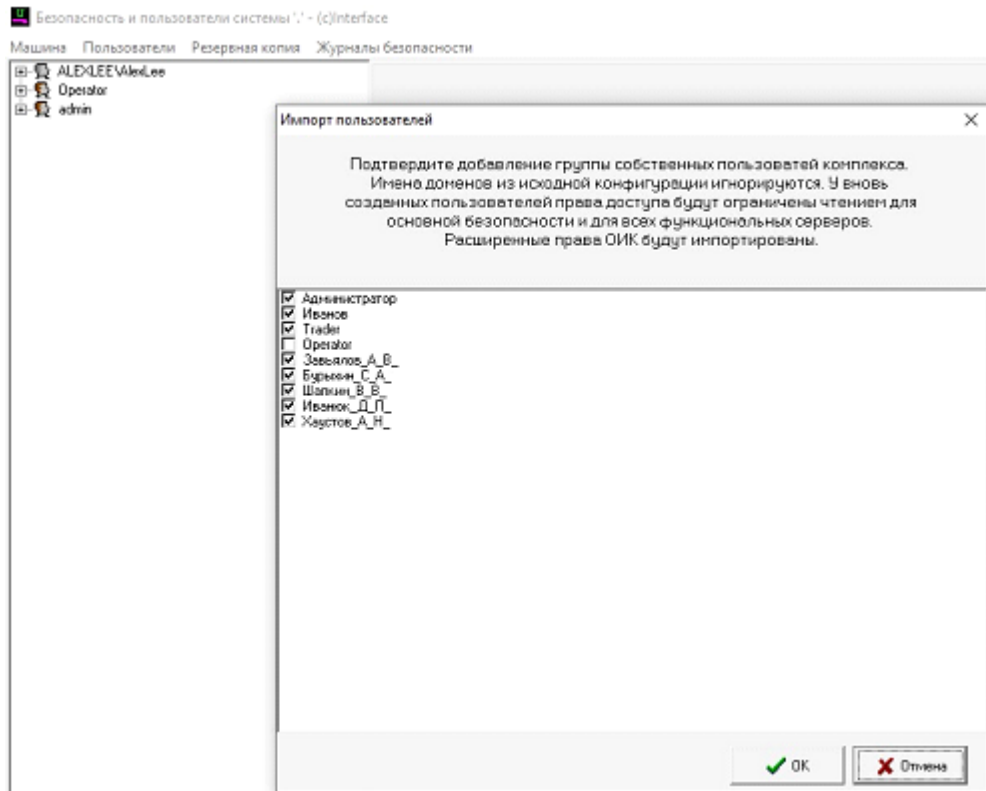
Безопасность и пользователи системы '.' - (c)Interface

Машина Пользователи Резервная копия Журналы безопасности

ALEXLEE\AlexLee
Operator
admin

Импорт пользователей

Подтвердите добавление группы собственных пользоватей комплекса. Имена доменов из исходной конфигурации игнорируются. У вновь созданных пользователей права доступа будут ограничены чтением для основной безопасности и для всех функциональных серверов. Расширенные права ОИК будут импортированы.

Администратор
Иванов
Trader
Operator
Завьялов_А_В_
Бурыкин_С_А_
Шалкин_В_В_
Иванюк_Д_П_
Хаустов_А_Н_

OK
Отмена